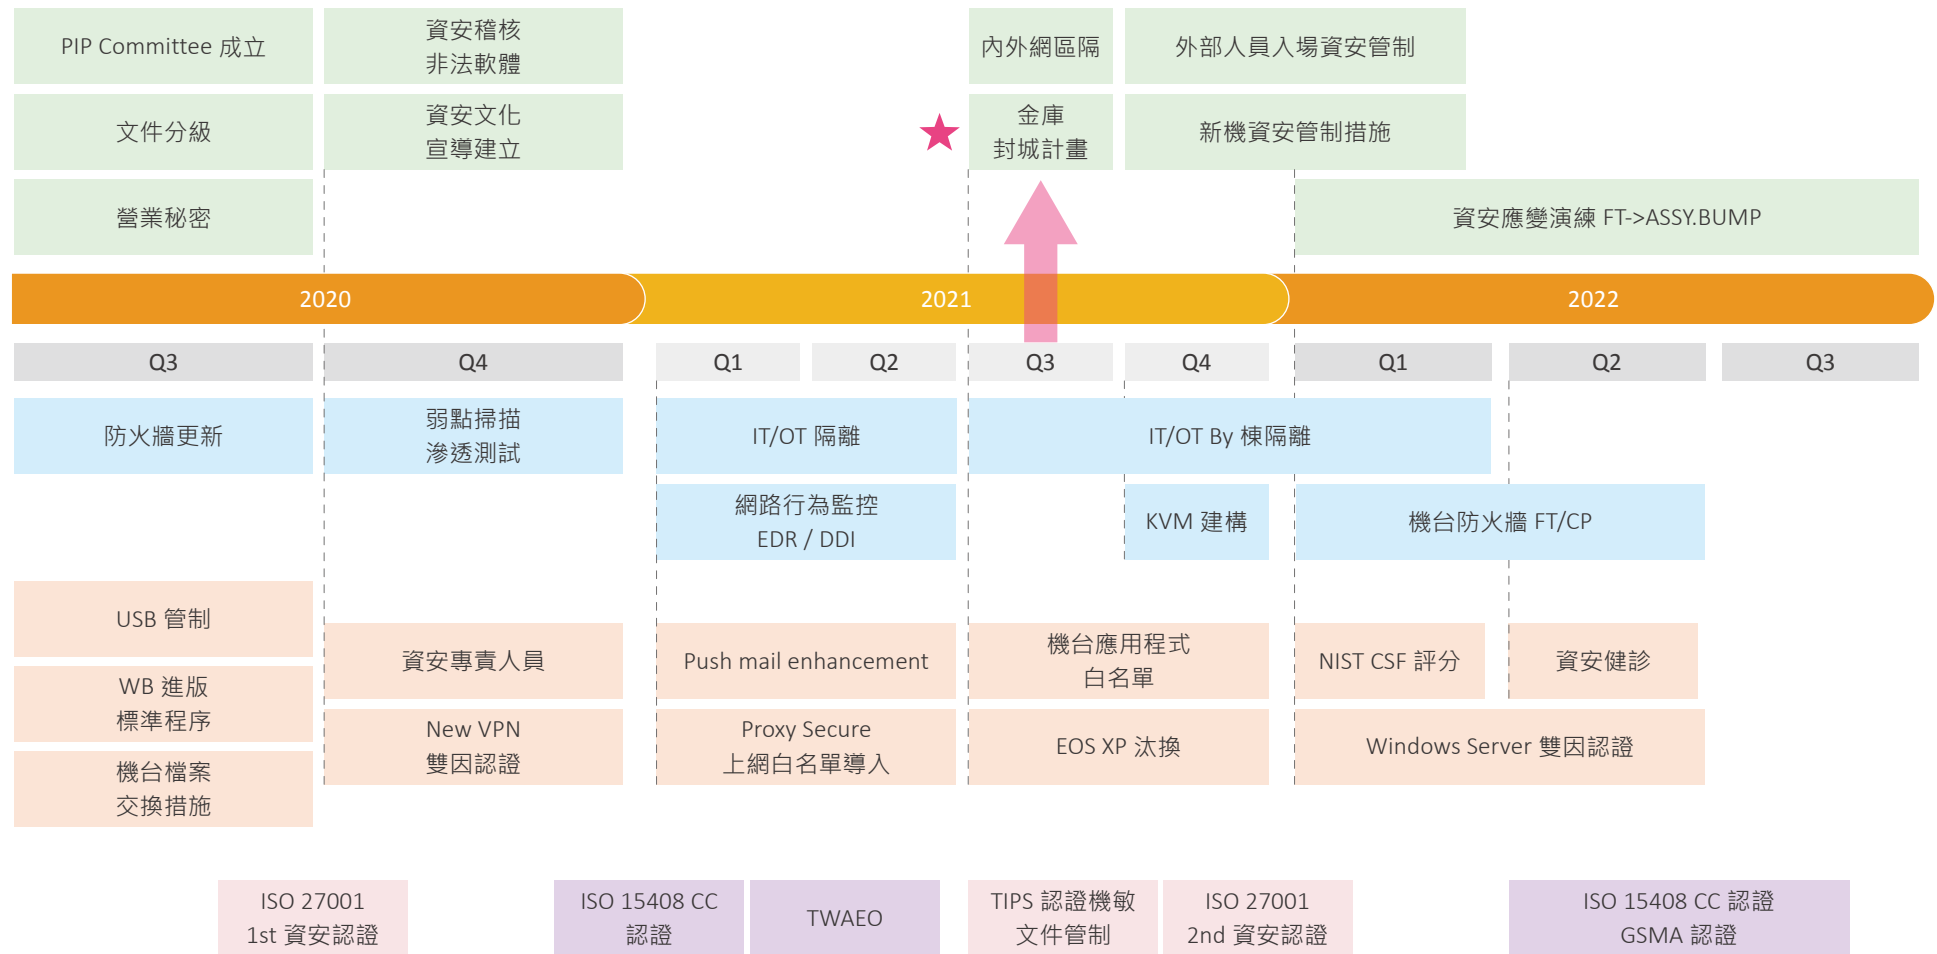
PIP Committee 成立

資安稽核
非法軟體

內外網區隔

外部人員入場資安管制

文件分級

資安文化
宣導建立

金庫
封城計畫

新機資安管制措施

營業秘密

資安應變演練 FT->ASSY.BUMP

2020

2021

2022

Q3

Q4

Q1

Q2

Q3

Q4

Q1

Q2

Q3

防火牆更新

弱點掃描
滲透測試

IT/OT 隔離

IT/OT By 棟隔離

網路行為監控
EDR / DDI

KVM 建構

機台防火牆 FT/CP

USB 管制

資安專責人員

Push mail enhancement

機台應用程式
白名單

NIST CSF 評分

資安健診

WB 進版
標準程序

New VPN
雙因認證

Proxy Secure
上網白名單導入

EOS XP 汰換

Windows Server 雙因認證

機台檔案
交換措施

ISO 27001
1st 資安認證

ISO 15408 CC
認證

TWAEO

TIPS 認證機敏
文件管制

ISO 27001
2nd 資安認證

ISO 15408 CC 認證
GSMA 認證